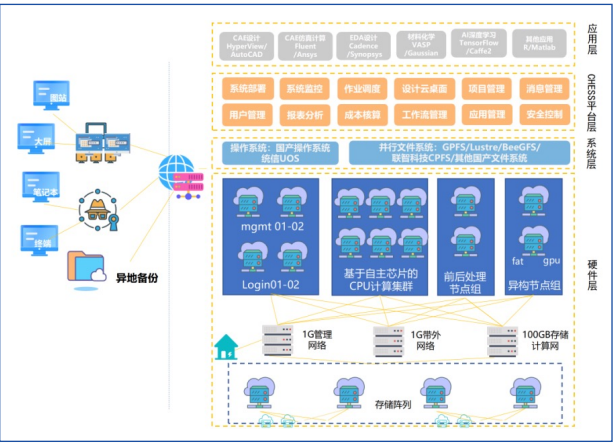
图站

大屏

笔记本

终端

异地备份

CAE设计 HyperView/ AutoCAD

CAE仿真计算 Fluent /Ansys

EDA设计 Cadence /Synopsys

材料化学 VASP /Gaussian

AI深度学习 TensorFlow /Caffe2

其他应用 R/Matlab

应用层

系统部署

系统监控

作业调度

设计云桌面

项目管理

消息管理

用户管理

报表分析

成本核算

工作流管理

应用管理

安全控制

CHESS平台层

操作系统：国产操作系统 统信UOS

并行文件系统：GPFS/Lustre/BeeGFS/ 联想科技CPFS/其他国产文件系统

系统层

mgmt 01-02

Login01-02

基于自主芯片的 CPU计算集群

前后处理 节点组

fat gpu

异构节点组

硬件层

1G管理 网络

1G带外 网络

100GB存储 计算网

存储阵列